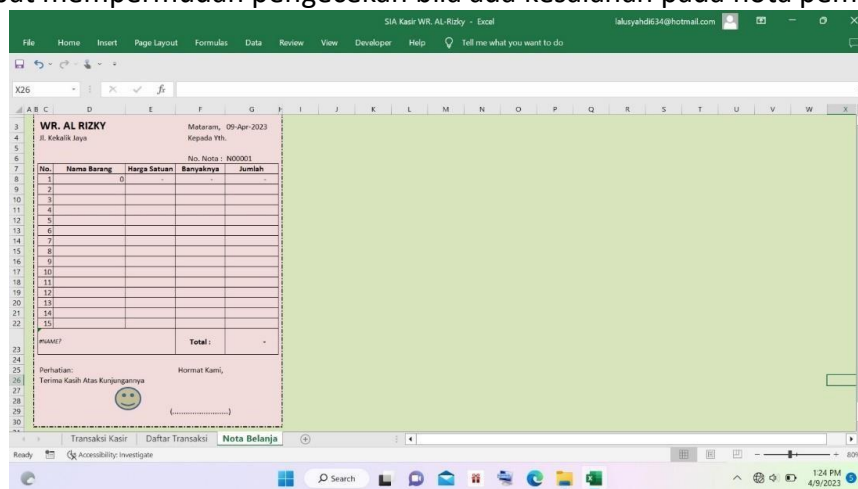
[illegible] memperhudah pengecekan bila ada kesalahan pada nota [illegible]

SIA Kasir WR. AL-Rizky - Excel lalusyahdi634@hotmail.com

File Home Insert Page Layout Formulas Data Review View Developer Help Tell me what you want to do

X26

A B C D E F G H I J K L M N O P Q R S T U V W X

WR. AL RIZKY
Jl. Kekalik Jaya

Mataram, 09-Apr-2023
Kepada Yth.

No. Nota : N00001

| No. | Nama Barang | Harga Satuan | Banyaknya | Jumlah |
|---|---|---|---|---|
| 1 | 0 | - | - | - |
| 2 | | | | |
| 3 | | | | |
| 4 | | | | |
| 5 | | | | |
| 6 | | | | |
| 7 | | | | |
| 8 | | | | |
| 9 | | | | |
| 10 | | | | |
| 11 | | | | |
| 12 | | | | |
| 13 | | | | |
| 14 | | | | |
| 15 | | | | |

#NAME?

Total : -

Perhatian:
Terima Kasih Atas Kunjungannya

Hormat Kami,

(.......................)

Transaksi Kasir Daftar Transaksi Nota Belanja

Ready Accessibility: Investigate

80%

Search

1:24 PM
4/9/2023